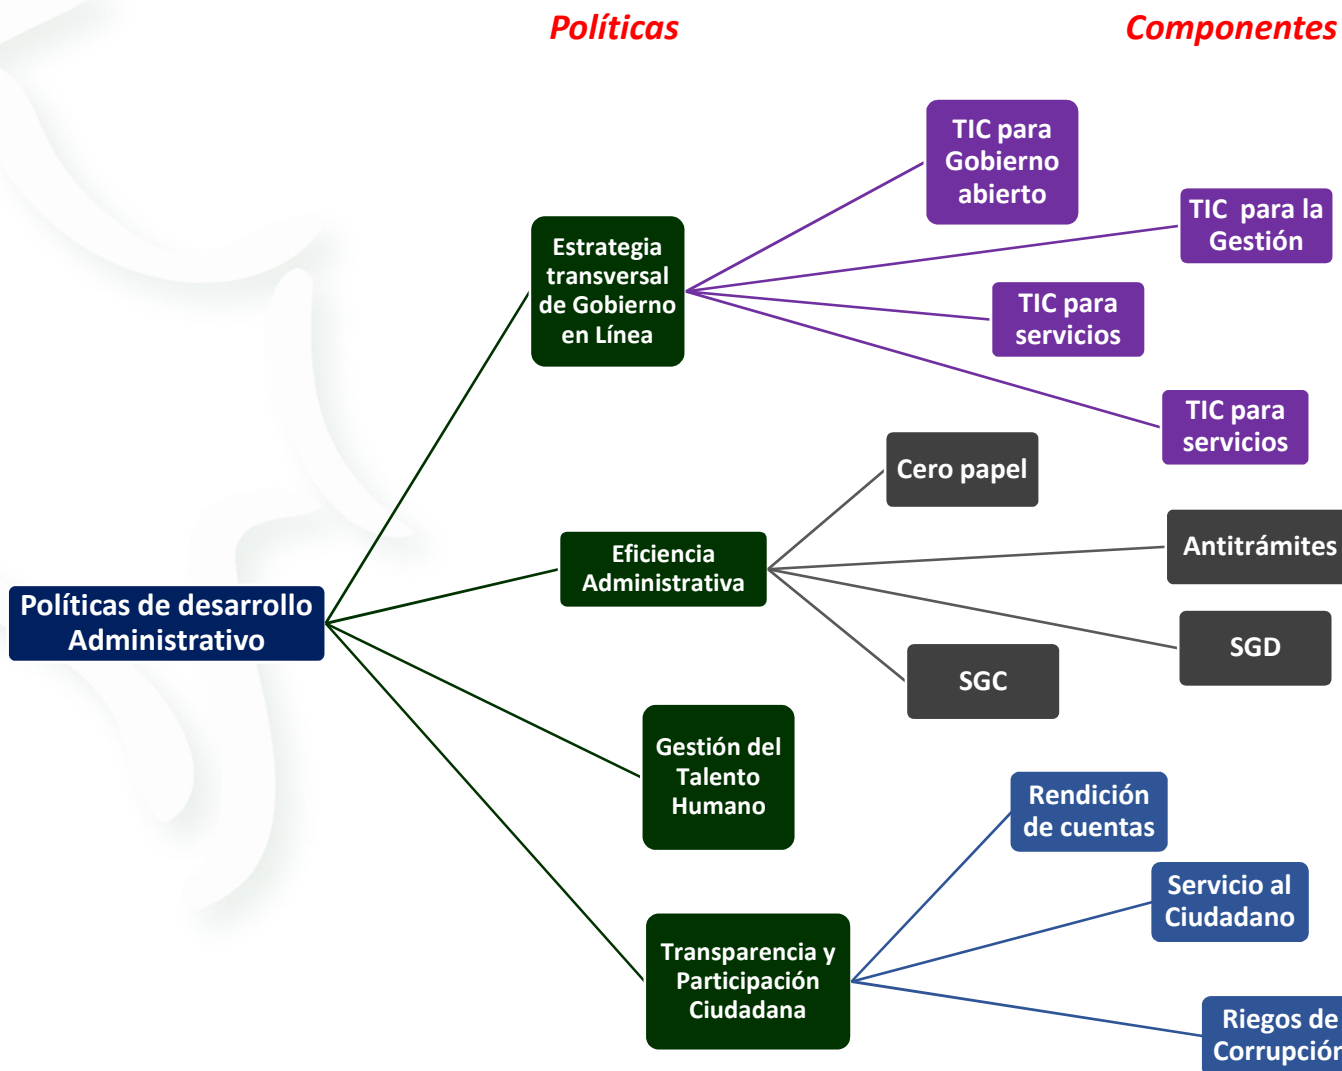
Políticas

Componentes

Políticas de desarrollo Administrativo

Estrategia transversal de Gobierno en Línea

TIC para Gobierno abierto

TIC para la Gestión

TIC para servicios

TIC para servicios

Eficiencia Administrativa

Cero papel

Antitrámites

SGD

SGC

Gestión del Talento Humano

Transparencia y Participación Ciudadana

Rendición de cuentas

Servicio al Ciudadano

Riegos de Corrupció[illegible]